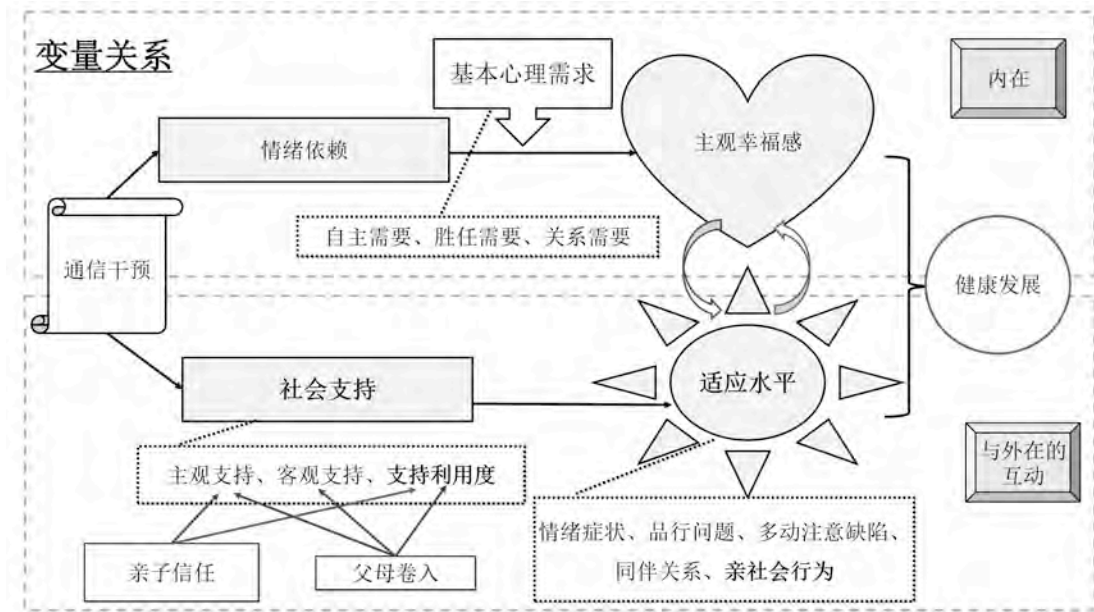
变量关系

基本心理需求

内在

情绪依赖

主观幸福感

自主需要、胜任需要、关系需要

通信干预

健康发展

社会支持

适应水平

主观支持、客观支持、支持利用度

与外在的互动

情绪症状、品行问题、多动注意缺陷、同伴关系、亲社会行为

亲子信任

父母卷入